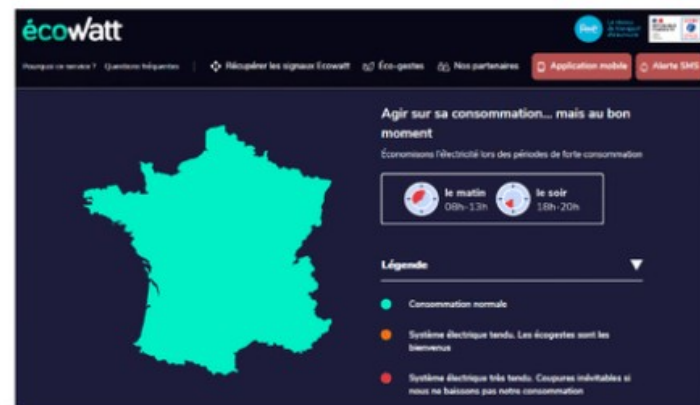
écowatt

Pourquoi ce service ? Questions fréquentes | Récupérer les signaux Ecowatt | Éco-gestes | Nos partenaires | Application mobile | Alerte SMS

Agir sur sa consommation... mais au bon moment

Économisons l'électricité lors des périodes de forte consommation

le matin 08h-13h | le soir 18h-20h

Légende

Consommation normale

Système électrique tendu. Les écogestes sont les bienvenus

Système électrique très tendu. Coupures inévitables si nous ne baissons pas notre consommation